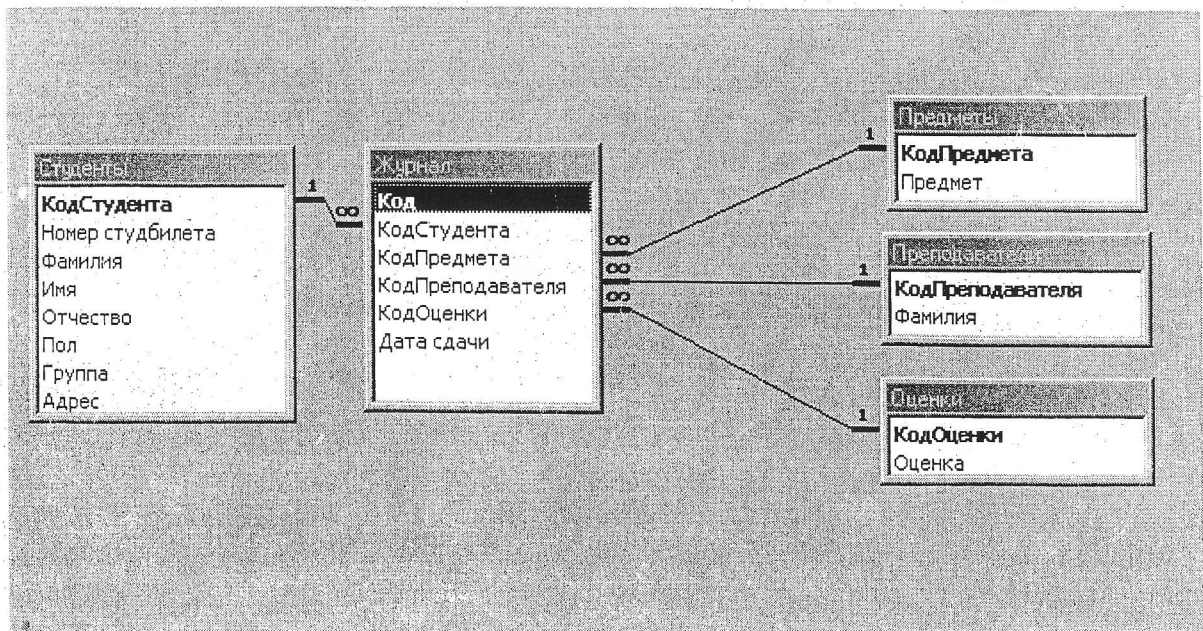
Студенты
КодСтудента
Номер студбилета
Фамилия
Имя
Отчество
Пол
Группа
Адрес

1 ∞

Журнал
Код
КодСтудента
КодПредмета
КодПреподавателя
КодОценки
Дата сдачи

∞ ∞ ∞

1
Предметы
КодПредмета
Предмет

1
Преподаватели
КодПреподавателя
Фамилия

1
Оценки
КодОценки
Оценка